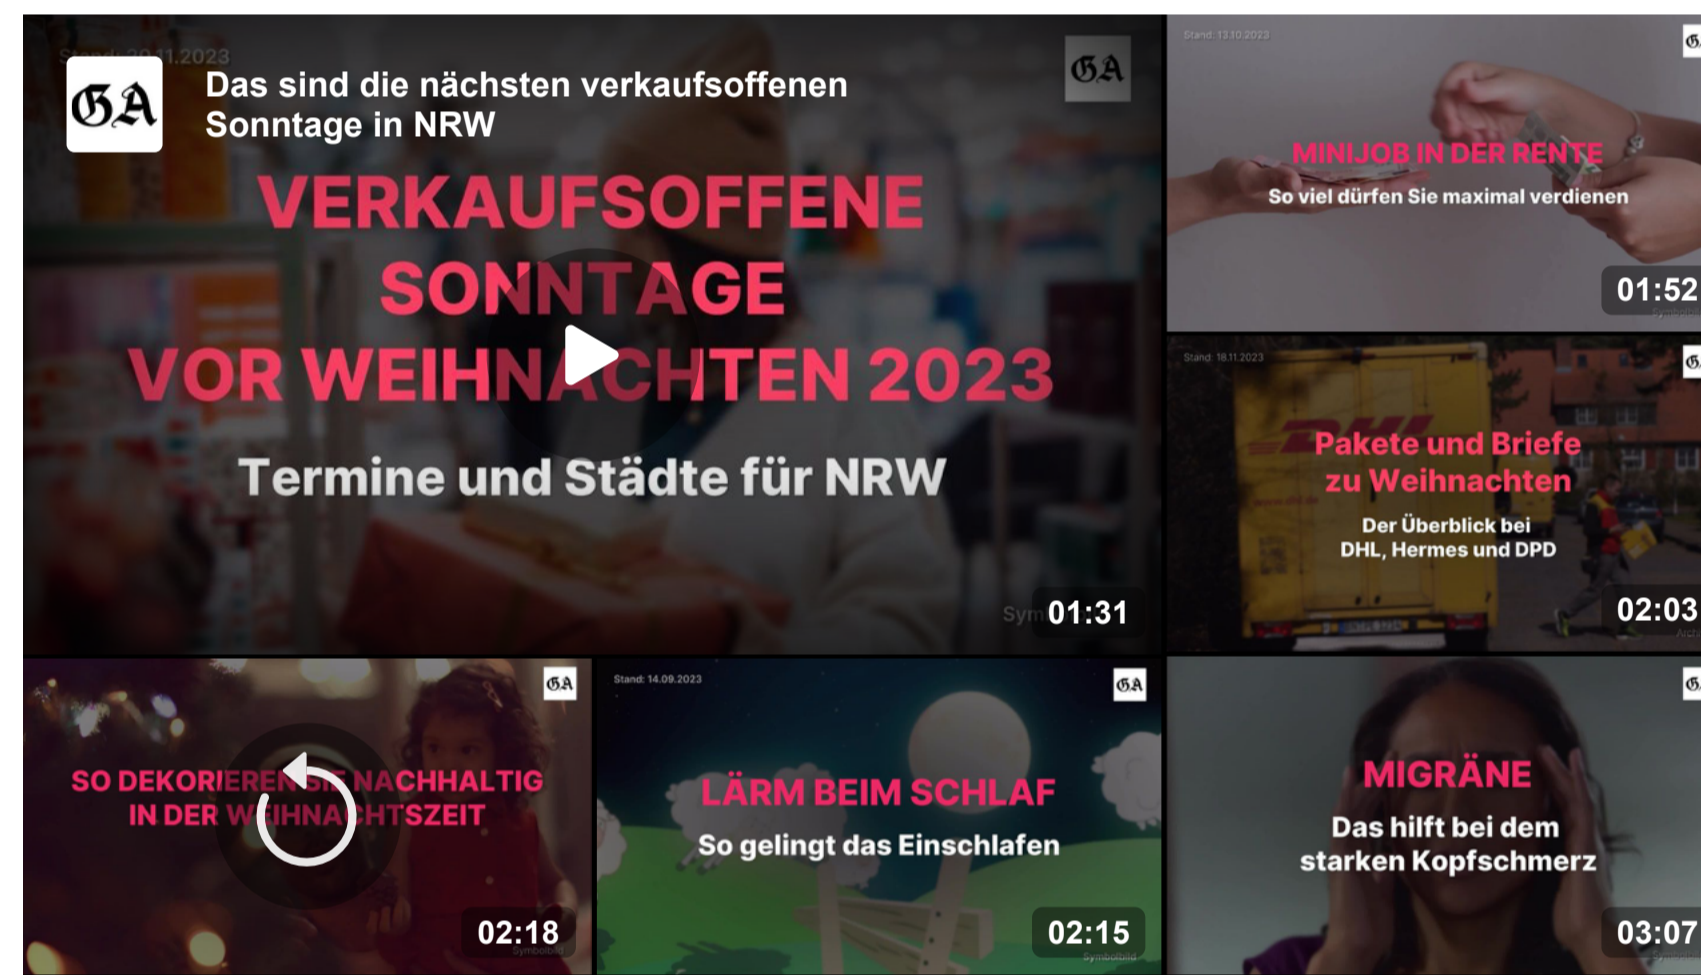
Stand: 20.11.2023

GA

Das sind die nächsten verkaufsoffenen Sonntage in NRW

GA

VERKAUFSOFFENE SONNTAGE VOR WEIHNACHTEN 2023

Termine und Städte für NRW

Sym 01:31

Stand: 13.10.2023

MINIJOB IN DER RENTE

So viel dürfen Sie maximal verdienen

01:52

Stand: 18.11.2023

Pakete und Briefe zu Weihnachten

Der Überblick bei DHL, Hermes und DPD

02:03

GA

SO DEKORIEREN SIE NACHHALTIG IN DER WEIHNACHTSZEIT

02:18

Stand: 14.09.2023

GA

LÄRM BEIM SCHLAF

So gelingt das Einschlafen

02:15

MIGRÄNE

Das hilft bei dem starken Kopfschmerz

03:07